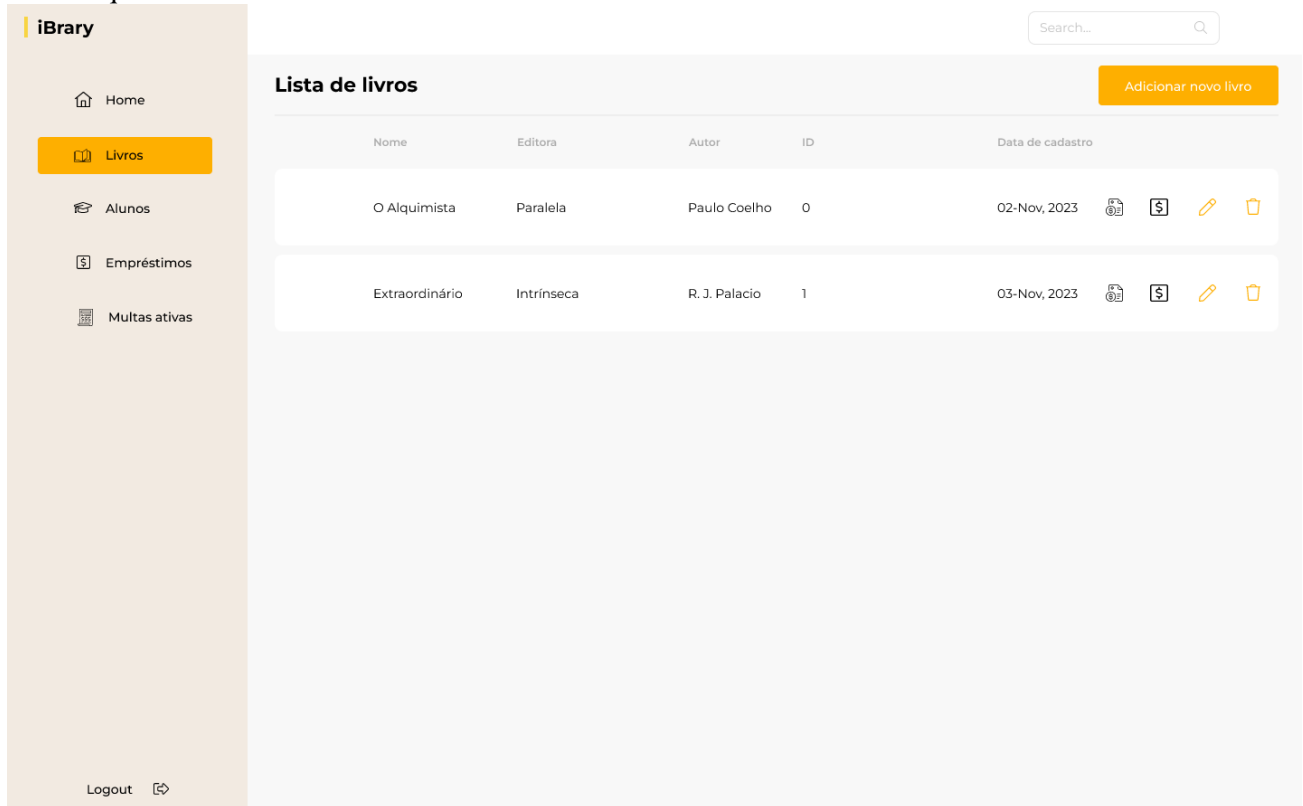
iBrary

Home

Livros

Alunos

Empréstimos

Multas ativas

Logout

Search...

Lista de livros

Adicionar novo livro

| Nome | Editora | Autor | ID | Data de cadastro |
|---|---|---|---|---|
| O Alquimista | Paralela | Paulo Coelho | 0 | 02-Nov, 2023 |
| Extraordinário | Intrínseca | R. J. Palacio | 1 | 03-Nov, 2023 |